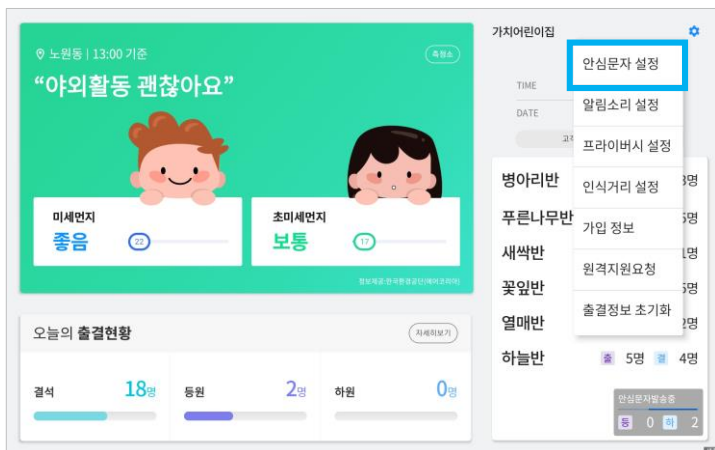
노원동 | 13:00 기준

측정소

"야외활동 괜찮아요"

미세먼지
좋음
22

초미세먼지
보통
17

정보제공:한국환경공단(에어코리아)

오늘의 출결현황

자세히보기

결석 18명

등원 2명

하원 0명

가치어린이집

TIME

DATE

안심문자 설정
알림소리 설정
프라이버시 설정
인식거리 설정
가입 정보
원격지원요청
출결정보 초기화

병아리반 3명
푸른나무반 5명
새싹반 1명
꽃잎반 5명
열매반 2명
하늘반 출 5명 결 4명

안심문자발송중
등 0 하 2